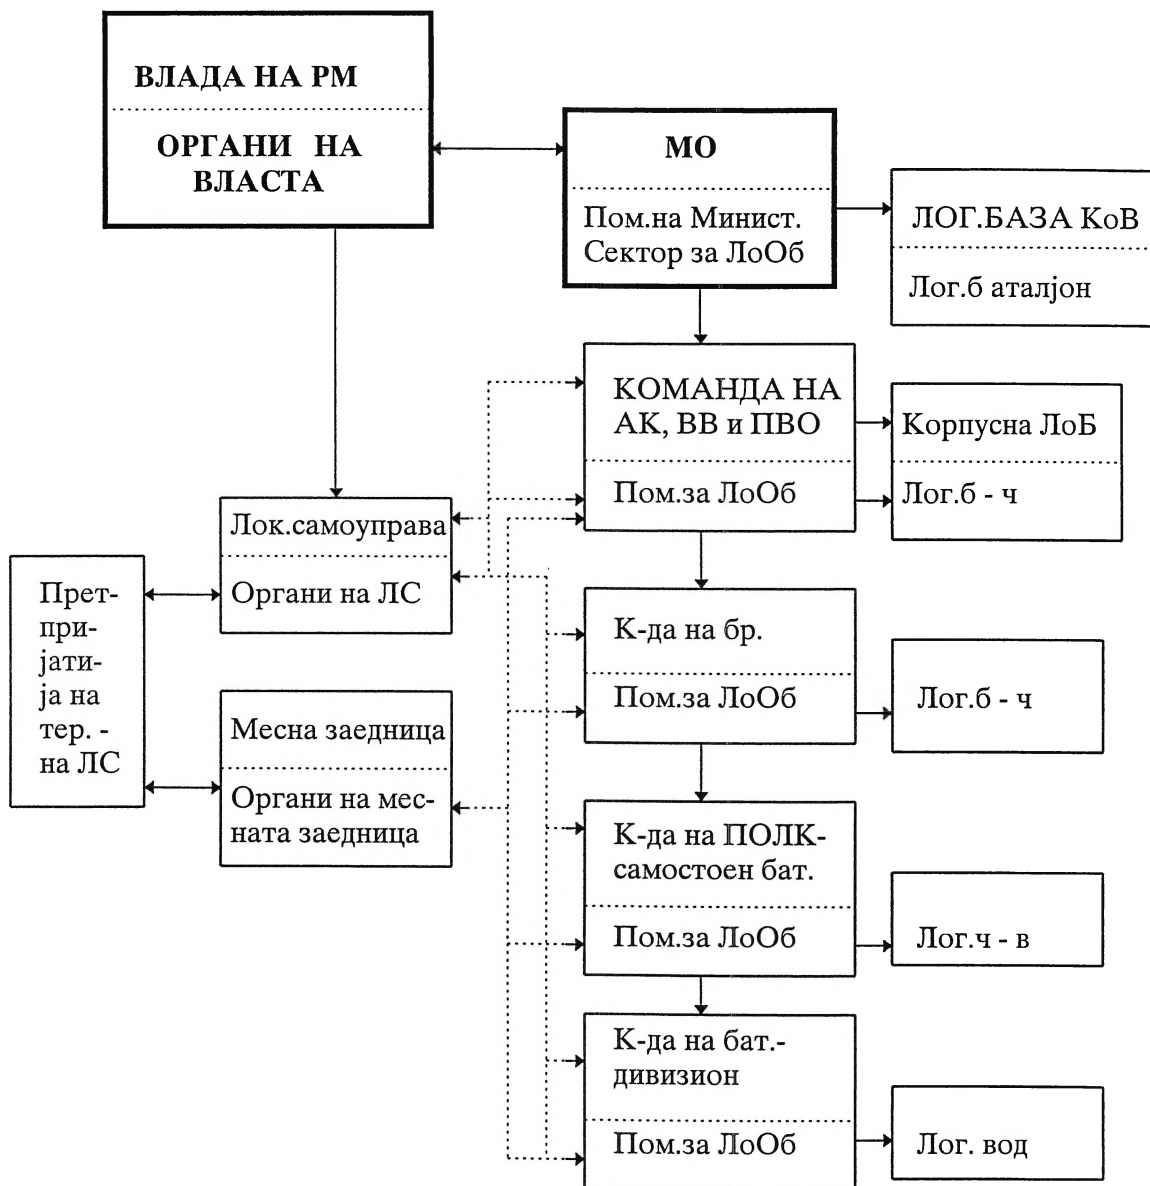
ВЛАДА НА РМ

ОРГАНИ НА ВЛАСТА

МО

Пом.на Минист. Сектор за ЛоОб

ЛОГ.БАЗА КоВ

Лог.б аталјон

КОМАНДА НА АК, ВВ и ПВО

Пом.за ЛоОб

Корпусна ЛоБ

Лог.б - ч

Лок.самоуправа

Органи на ЛС

Претпријатија на тер. - на ЛС

К-да на бр.

Пом.за ЛоОб

Лог.б - ч

Месна заедница

Органи на месната заедница

К-да на ПОЛК- самостоен бат.

Пом.за ЛоОб

Лог.ч - в

К-да на бат.- дивизион

Пом.за ЛоОб

Лог. вод